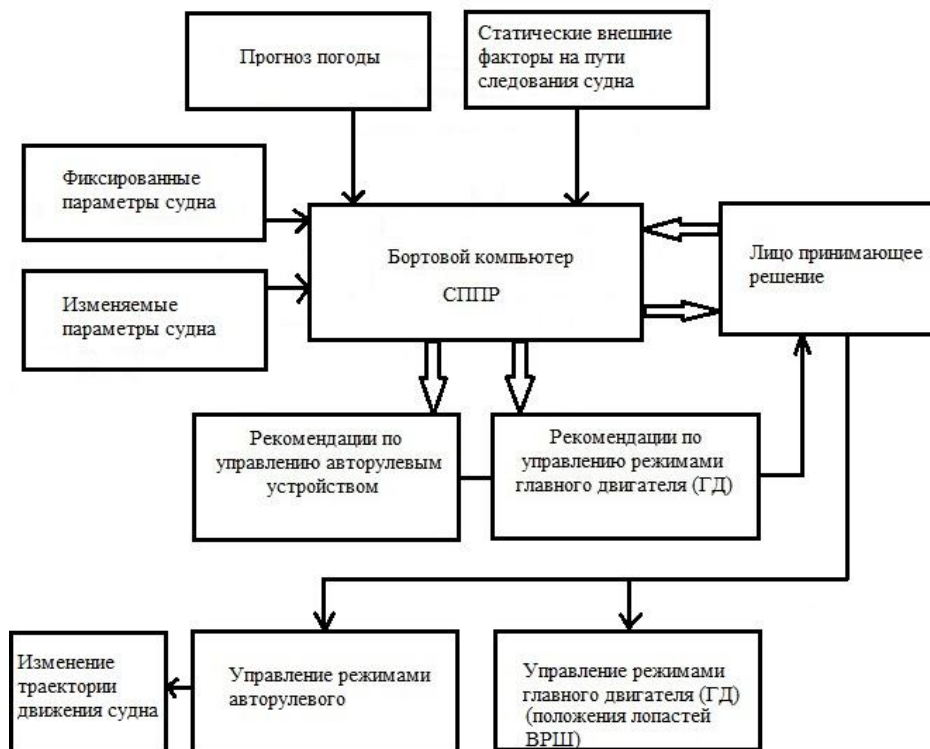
Прогноз погоды

Статические внешние факторы на пути следования судна

Фиксированные параметры судна

Изменяемые параметры судна

Бортовой компьютер

СППР

Лицо принимающее решение

Рекомендации по управлению авторулевым устройством

Рекомендации по управлению режимами главного двигателя (ГД)

Изменение траектории движения судна

Управление режимами авторулевого

Управление режимами главного двигателя (ГД) (положения лопастей ВРШ)